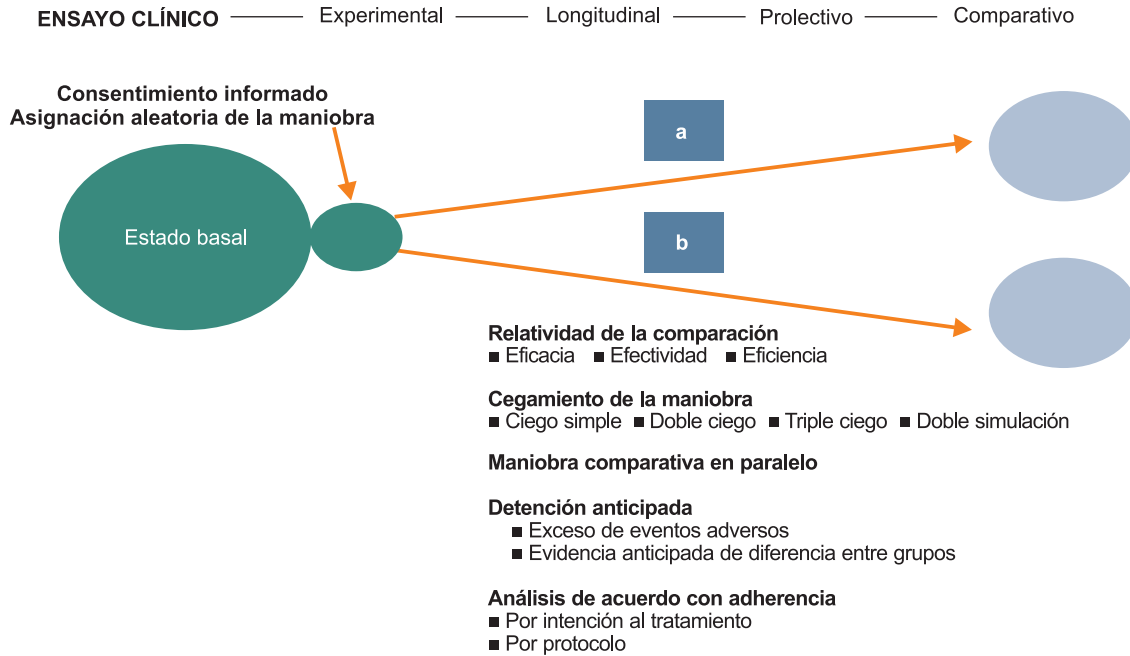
ENSAYO CLÍNICO —— Experimental —— Longitudinal —— Prolectivo —— Comparativo

Consentimiento informado
Asignación aleatoria de la maniobra

Estado basal

a

b

Relatividad de la comparación
■ Eficacia ■ Efectividad ■ Eficiencia

Cegamiento de la maniobra
■ Ciego simple ■ Doble ciego ■ Triple ciego ■ Doble simulación

Maniobra comparativa en paralelo

Detención anticipada
■ Exceso de eventos adversos
■ Evidencia anticipada de diferencia entre grupos

Análisis de acuerdo con adherencia
■ Por intención al tratamiento
■ Por protocolo